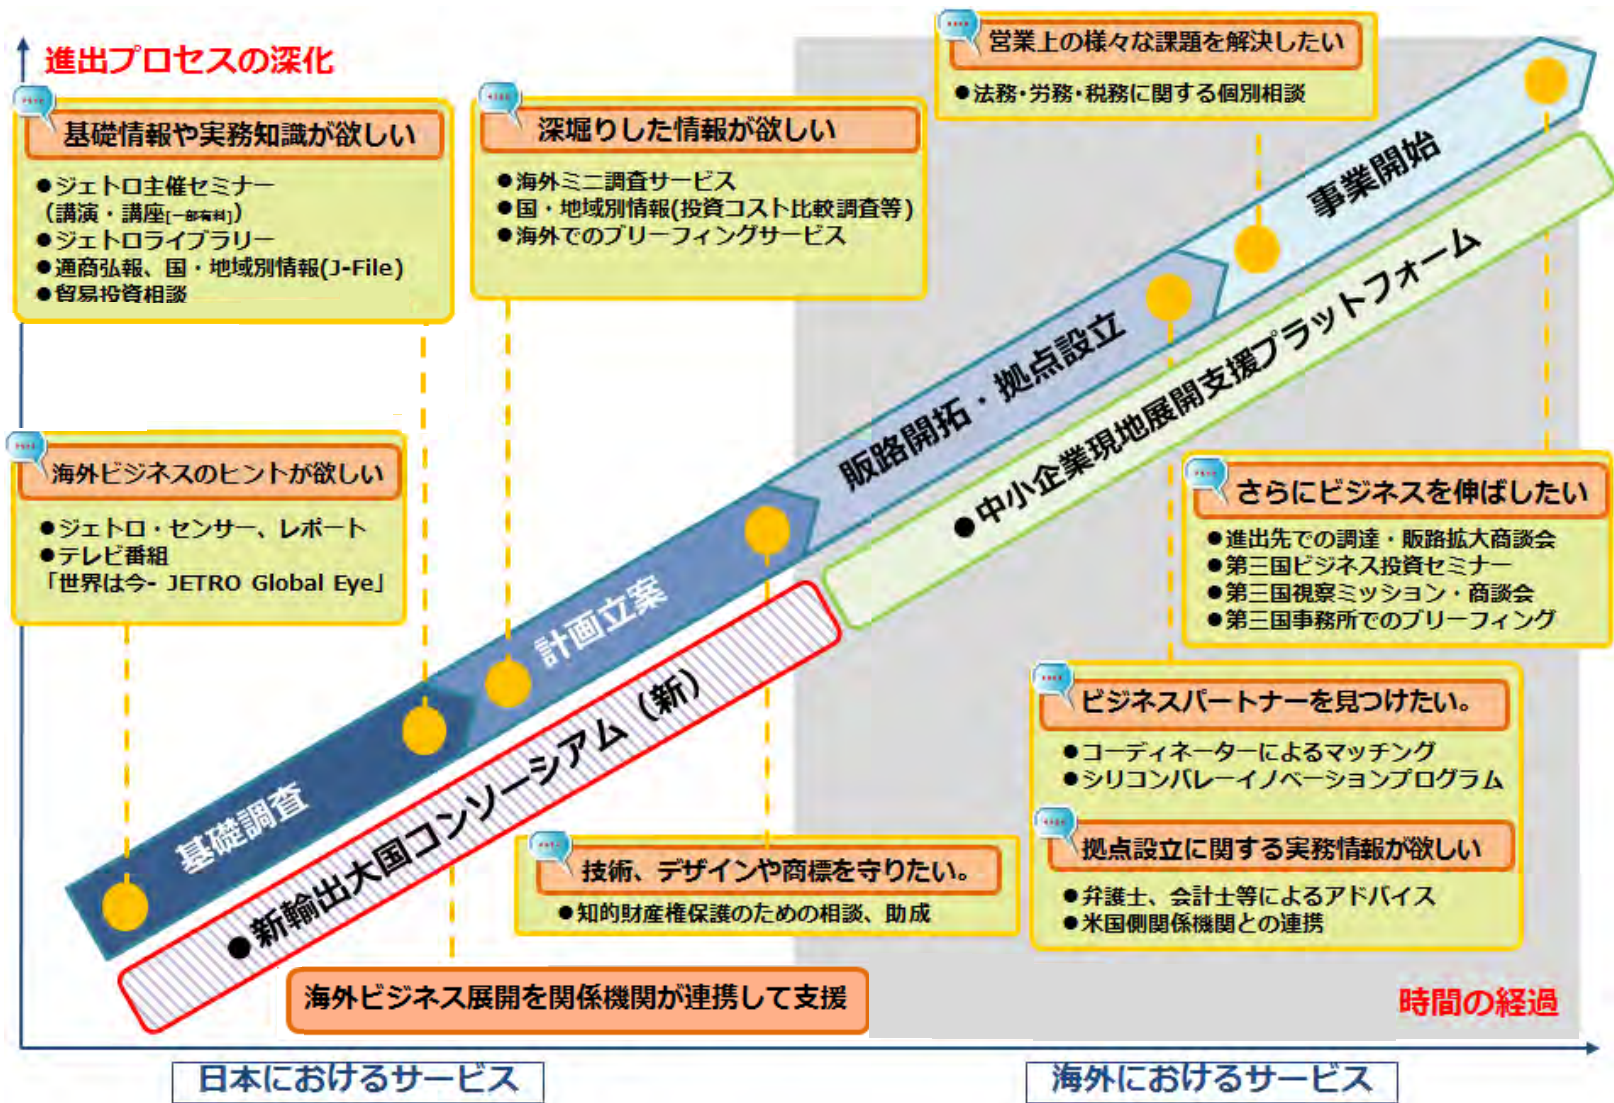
進出プロセスの深化

基礎情報や実務知識が欲しい
●ジェトロ主催セミナー（講演・講座[一部有料]）
●ジェトロライブラリー
●通商弘報、国・地域別情報(J-File)
●貿易投資相談

深堀りした情報が欲しい
●海外ミニ調査サービス
●国・地域別情報(投資コスト比較調査等)
●海外でのブリーフィングサービス

営業上の様々な課題を解決したい
●法務・労務・税務に関する個別相談

海外ビジネスのヒントが欲しい
●ジェトロ・センサー、レポート
●テレビ番組「世界は今- JETRO Global Eye」

基礎調査
計画立案
販路開拓・拠点設立
事業開始

●中小企業現地展開支援プラットフォーム
●新輸出大国コンソーシアム（新）

さらにビジネスを伸ばしたい
●進出先での調達・販路拡大商談会
●第三国ビジネス投資セミナー
●第三国視察ミッション・商談会
●第三国事務所でのブリーフィング

ビジネスパートナーを見つけたい。
●コーディネーターによるマッチング
●シリコンバレーイノベーションプログラム

拠点設立に関する実務情報が欲しい
●弁護士、会計士等によるアドバイス
●米国側関係機関との連携

技術、デザインや商標を守りたい。
●知的財産権保護のための相談、助成

海外ビジネス展開を関係機関が連携して支援

時間の経過

日本におけるサービス
海外におけるサービス